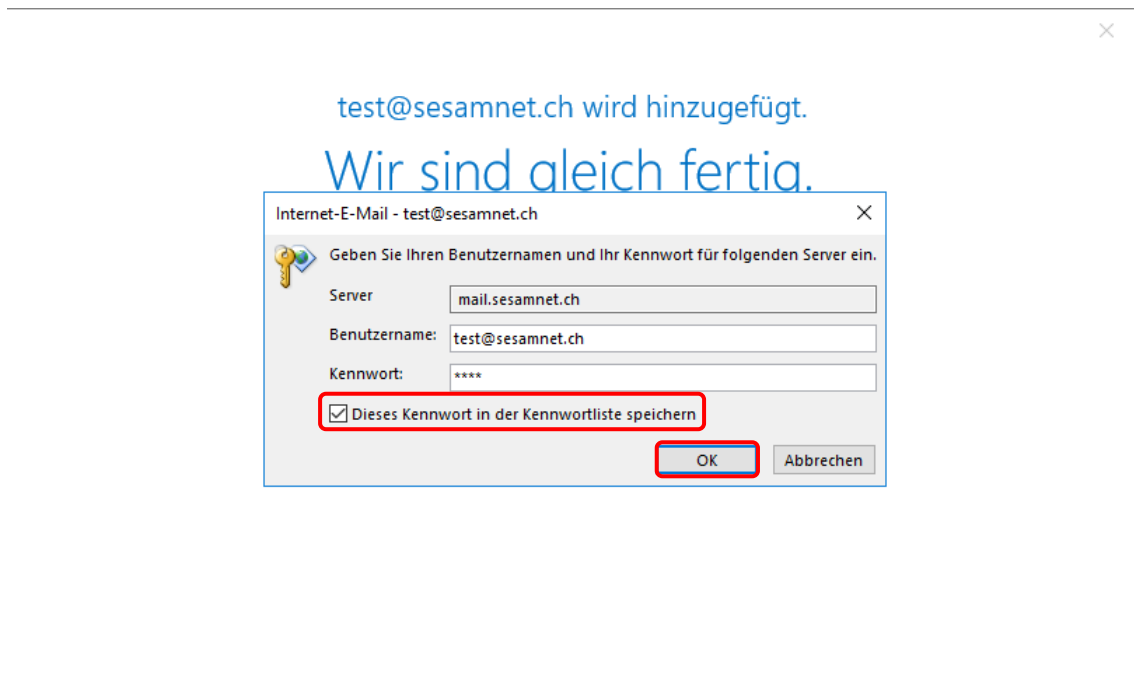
test@sesamnet.ch wird hinzugefügt.

Wir sind gleich fertig.

Internet-E-Mail - test@sesamnet.ch

Geben Sie Ihren Benutzernamen und Ihr Kennwort für folgenden Server ein.

Server mail.sesamnet.ch

Benutzername: test@sesamnet.ch

Kennwort: ****

Dieses Kennwort in der Kennwortliste speichern

OK

Abbrechen